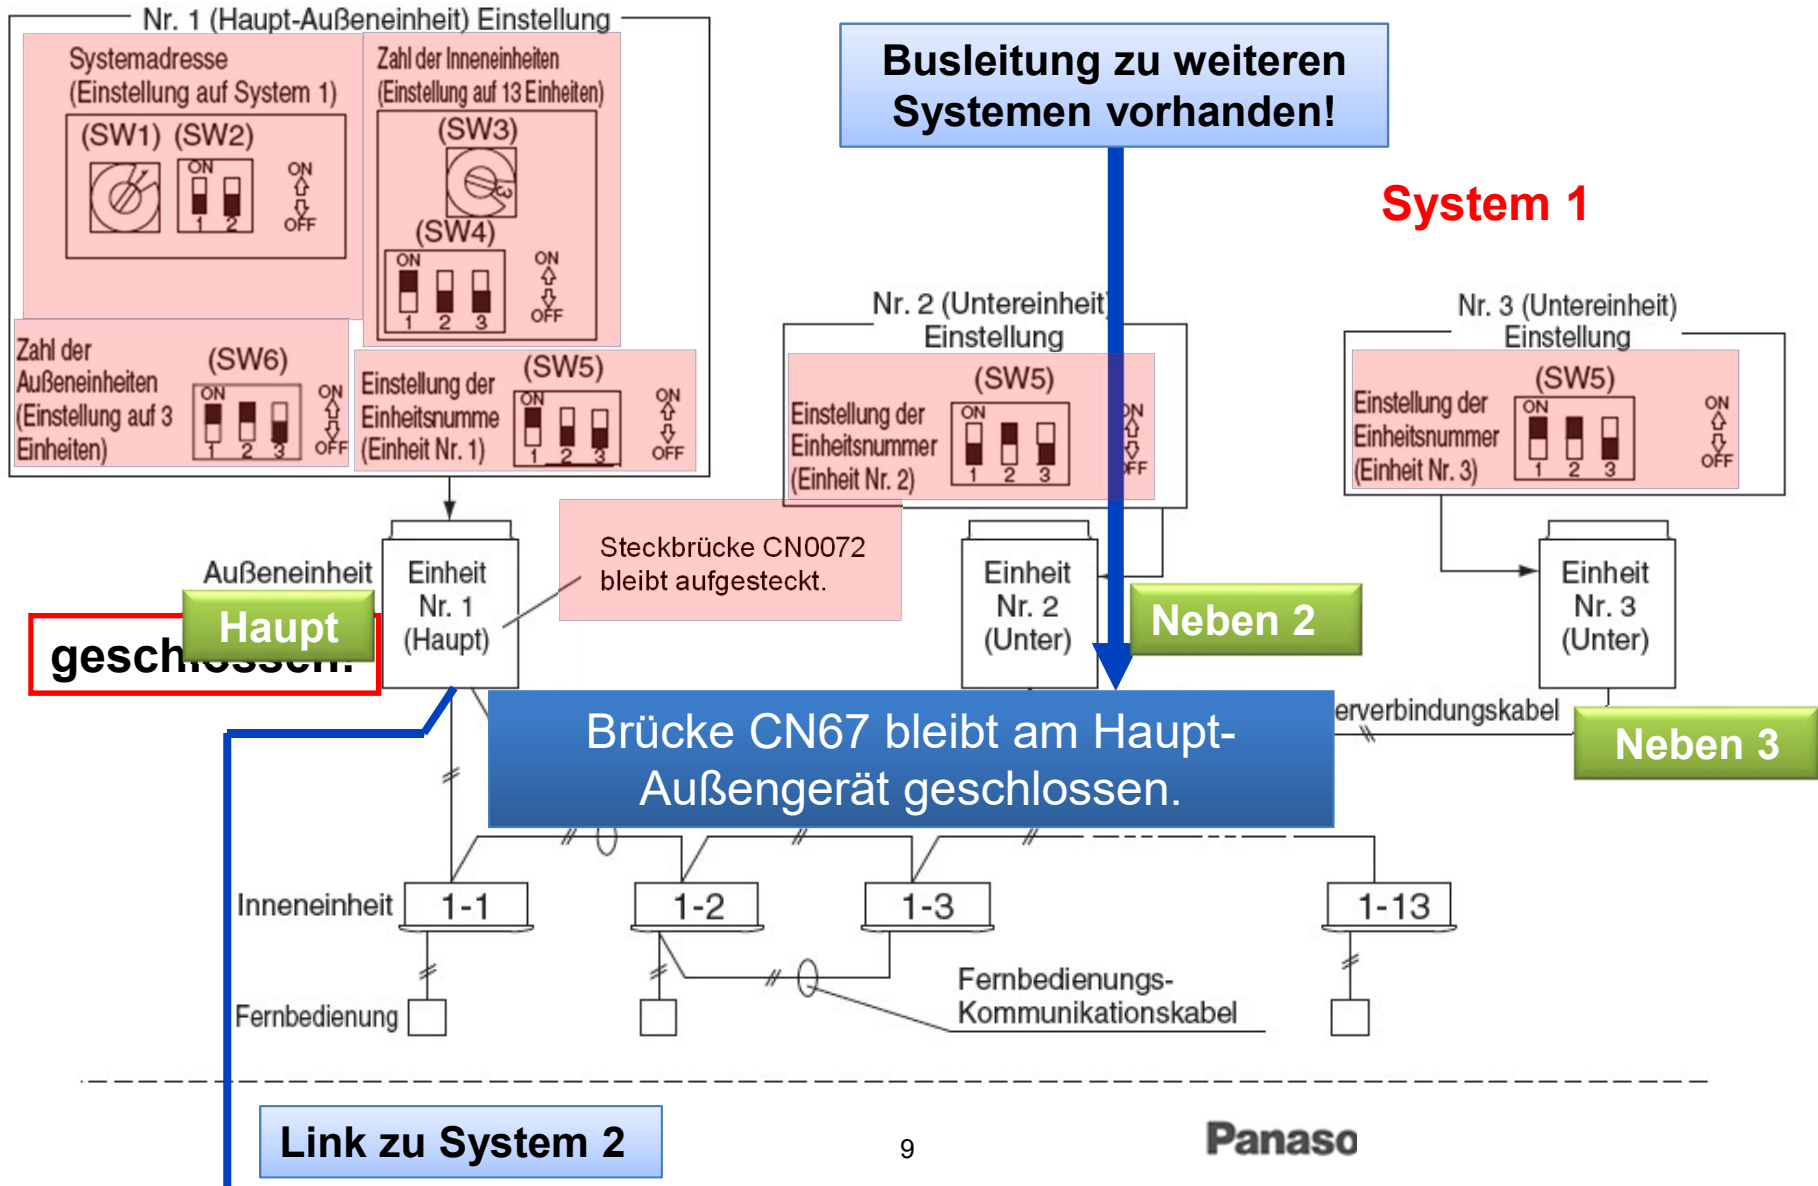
Nr. 1 (Haupt-Außeneinheit) Einstellung

Systemadresse (Einstellung auf System 1)

(SW1) (SW2)

ON

1 2

ON OFF

Zahl der Inneneinheiten (Einstellung auf 13 Einheiten)

(SW3)

(SW4)

ON

1 2 3

ON OFF

Zahl der Außeneinheiten (Einstellung auf 3 Einheiten)

(SW6)

ON

1 2 3

ON OFF

Einstellung der Einheitsnumme (Einheit Nr. 1)

(SW5)

ON

1 2 3

ON OFF

Busleitung zu weiteren Systemen vorhanden!

System 1

Nr. 2 (Untereinheit) Einstellung

Einstellung der Einheitsnummer (Einheit Nr. 2)

(SW5)

ON

1 2 3

ON OFF

Nr. 3 (Untereinheit) Einstellung

Einstellung der Einheitsnummer (Einheit Nr. 3)

(SW5)

ON

1 2 3

ON OFF

Außeneinheit

Einheit Nr. 1 (Haupt)

Haupt

gesch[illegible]

Steckbrücke CN0072 bleibt aufgesteckt.

Einheit Nr. 2 (Unter)

Neben 2

Einheit Nr. 3 (Unter)

erverbindungskabel

Neben 3

Brücke CN67 bleibt am Haupt-Außengerät geschlossen.

Inneneinheit

1-1

1-2

1-3

1-13

Fernbedienung

Fernbedienungs-Kommunikationskabel

Link zu System 2

9

Panaso